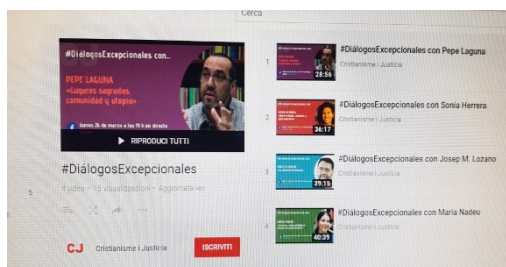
Cerca

#DiálogosExcepcionales con...

PEPE LAGUNA
«Lugares sagrados, comunidad y utopía»

Jueves 26 de marzo a las 19 h en directo

▶ RIPRODUCI TUTTI

#DiálogosExcepcionales

4 video · 15 visualizzazioni · Aggiornata ieri

CJ Cristianisme i Justícia

ISCRIVITI

1 #DiálogosExcepcionales con Pepe Laguna
28:56
Cristianisme i Justícia

2 #DiálogosExcepcionales con Sonia Herrera
36:17
Cristianisme i Justícia

3 #DiálogosExcepcionales con Josep M. Lozano
39:15
Cristianisme i Justícia

4 #DiálogosExcepcionales con Maria Nadeu
40:39
Cristianisme i Justícia